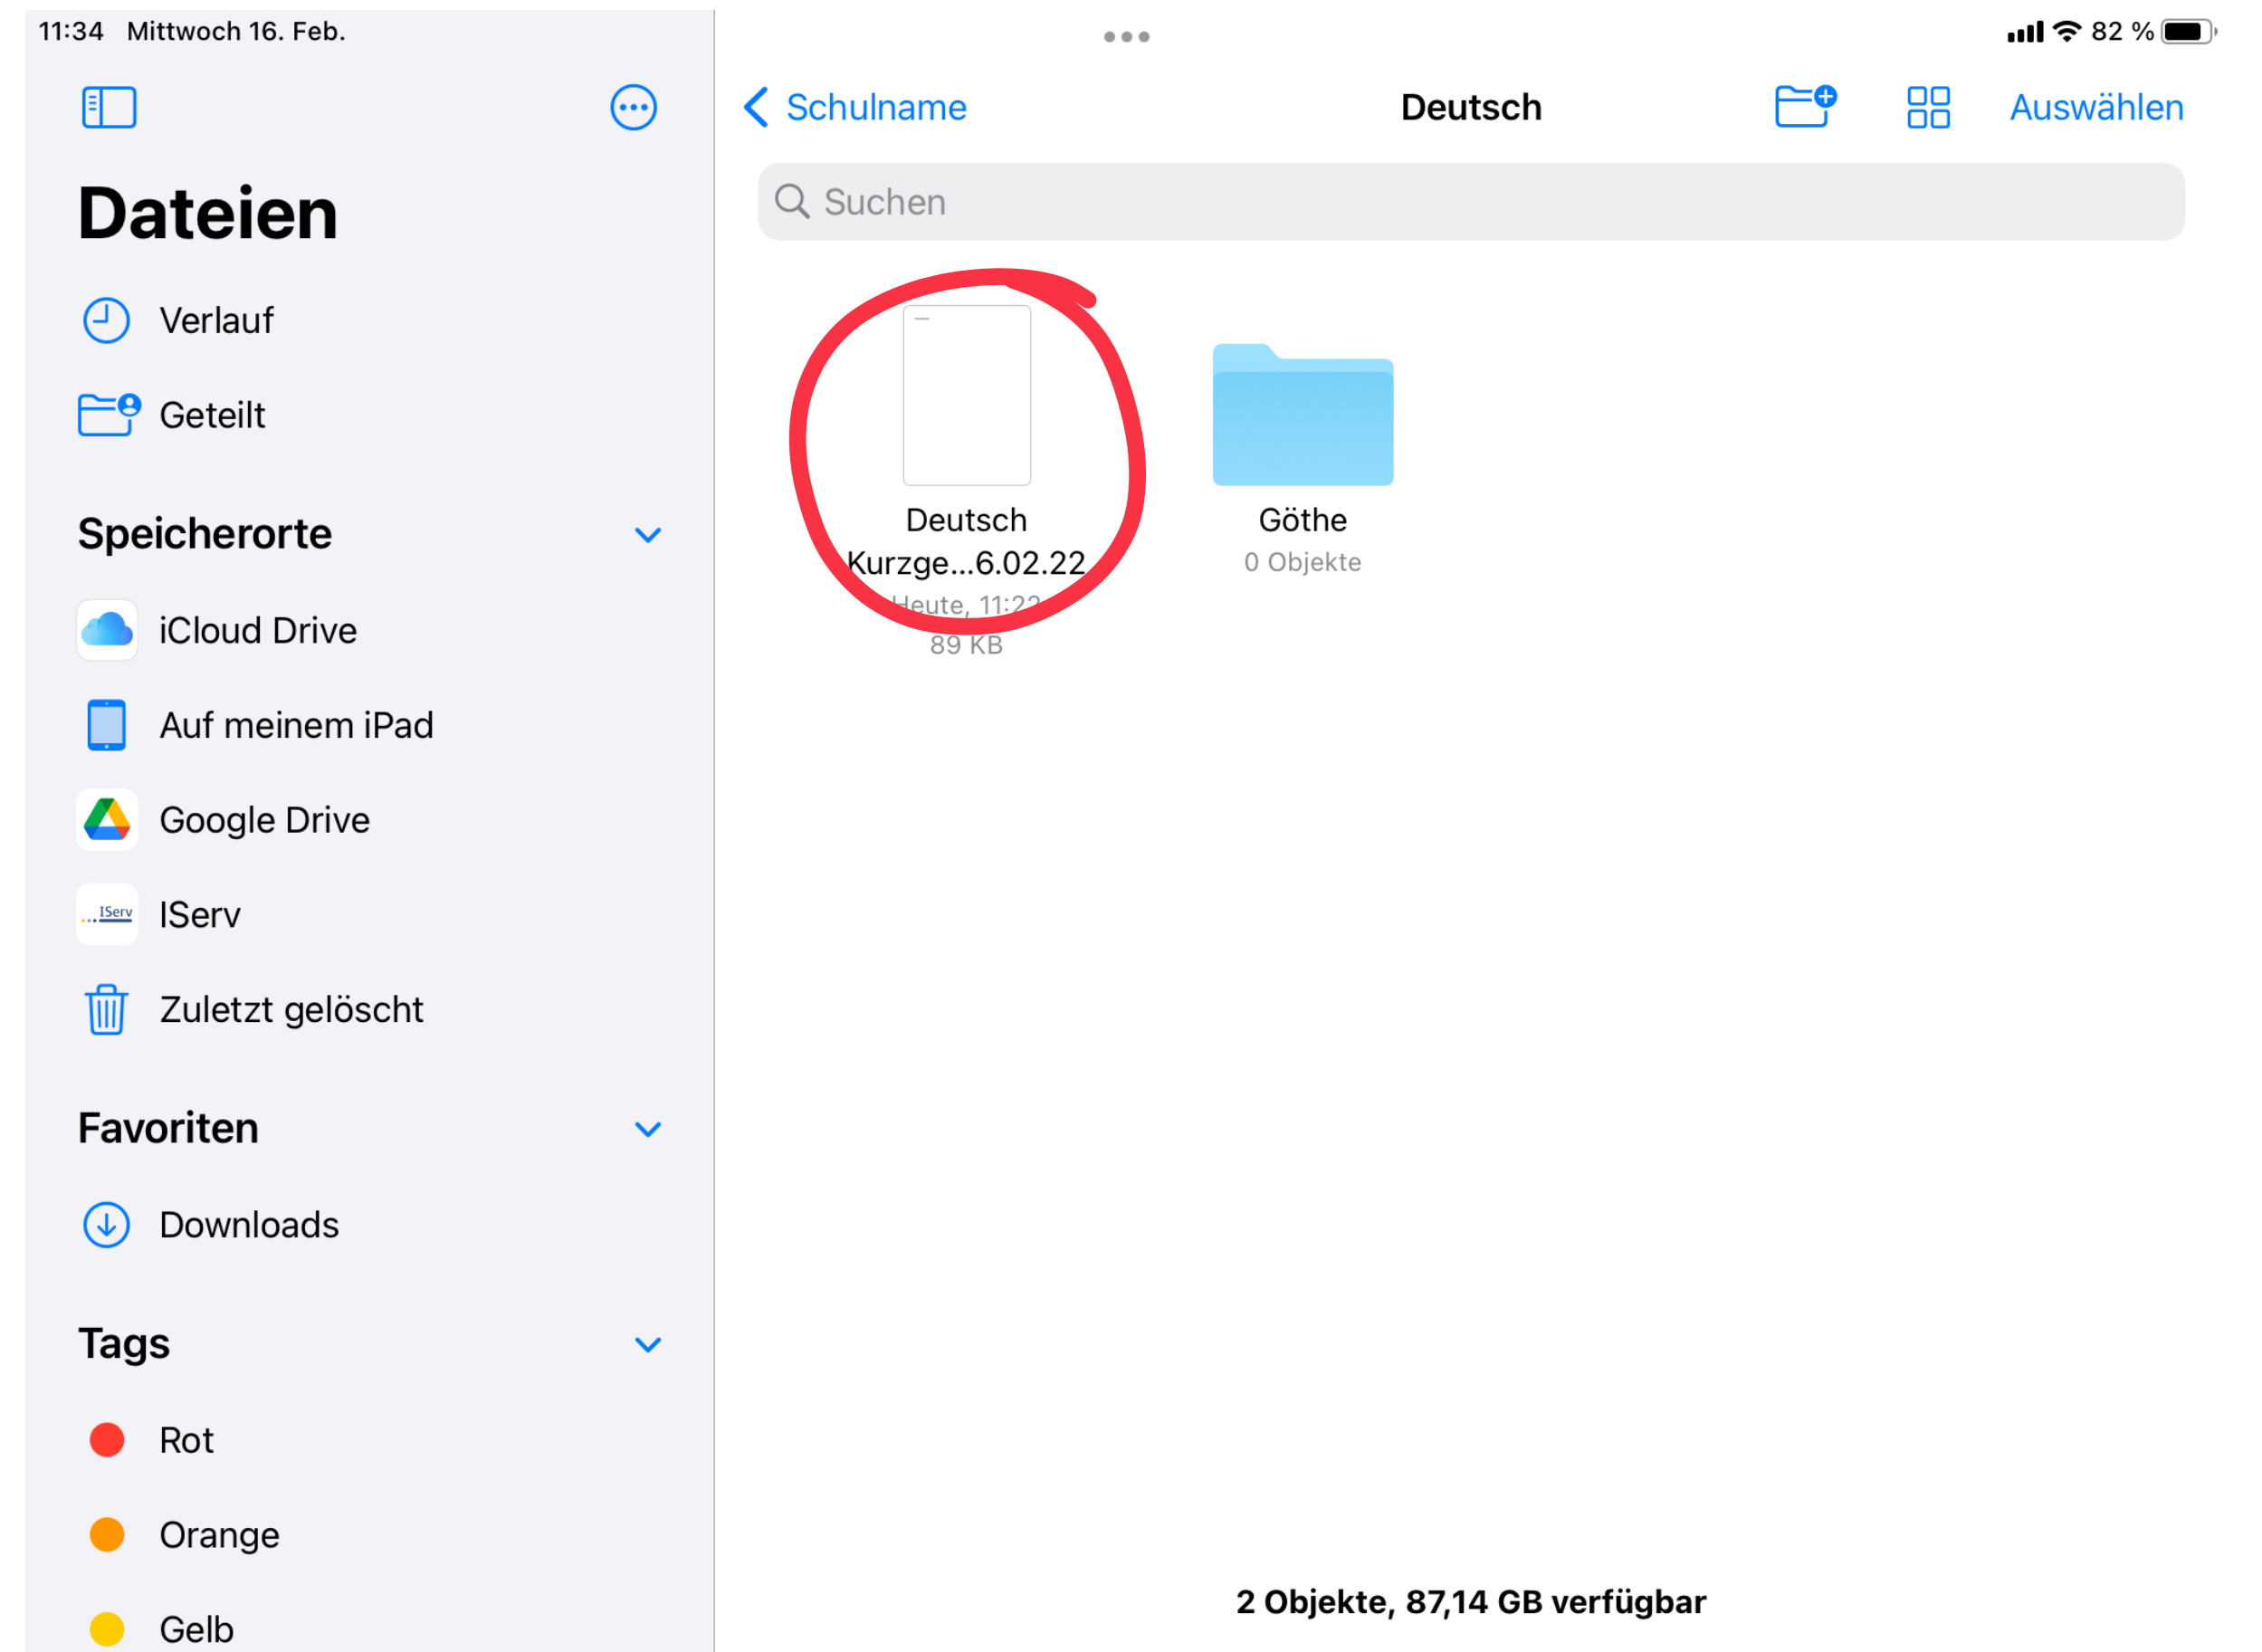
11:34 Mittwoch 16. Feb.

82 %

Dateien

Verlauf

Geteilt

Speicherorte

iCloud Drive

Auf meinem iPad

Google Drive

IServ

Zuletzt gelöscht

Favoriten

Downloads

Tags

Rot

Orange

Gelb

Schulname

Deutsch

Auswählen

Suchen

Deutsch Kurzge...6.02.22
Heute, 11:22
89 KB

Göthe
0 Objekte

2 Objekte, 87,14 GB verfügbar